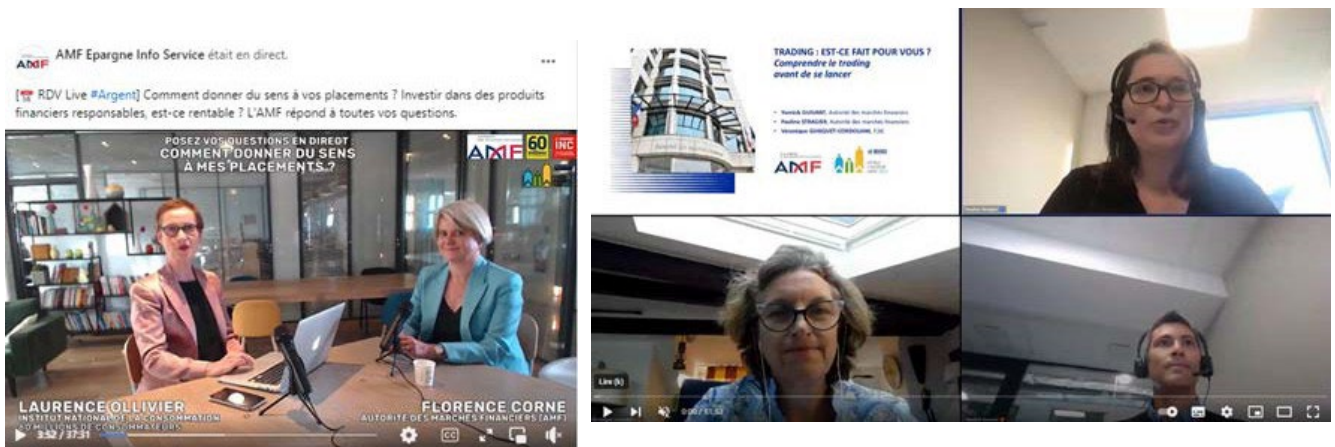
AMF AMF Epargne Info Service était en direct.

...

[ RDV Live #Argent] Comment donner du sens à vos placements ? Investir dans des produits financiers responsables, est-ce rentable ? L'AMF répond à toutes vos questions.

POSEZ VOS QUESTIONS EN DIRECT
COMMENT DONNER DU SENS À MES PLACEMENTS ?

AMF 60 INC

LAURENCE OLLIVIER
INSTITUT NATIONAL DE LA CONSOMMATION
60 MILLIONS DE CONSOMMATEURS

FLORENCE CORNE
AUTORITÉ DES MARCHÉS FINANCIERS (AMF)

3:52 / 37:31

CC

TRADING : EST-CE FAIT POUR VOUS ?
Comprendre le trading avant de se lancer

• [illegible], Autorité des marchés financiers
• Pauline STRAGIER, Autorité des marchés financiers
• Véronique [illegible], T.3C

AMF

Lire (k)

0:00 / 51:52